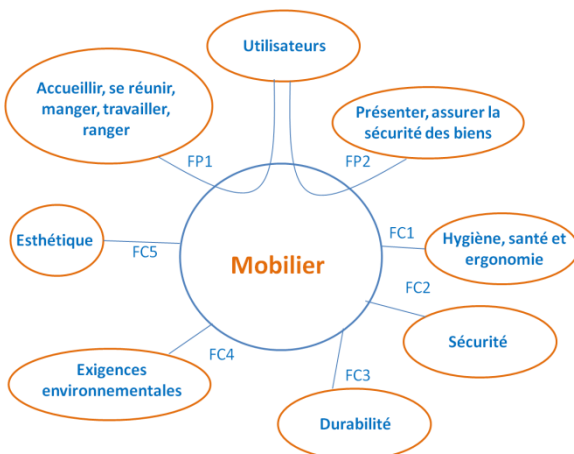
Utilisateurs

Accueillir, se réunir, manger, travailler, ranger

Présenter, assurer la sécurité des biens

FP1

FP2

Esthétique

FC5

Mobilier

FC1

Hygiène, santé et ergonomie

FC2

Sécurité

FC4

Exigences environnementales

FC3

Durabilité